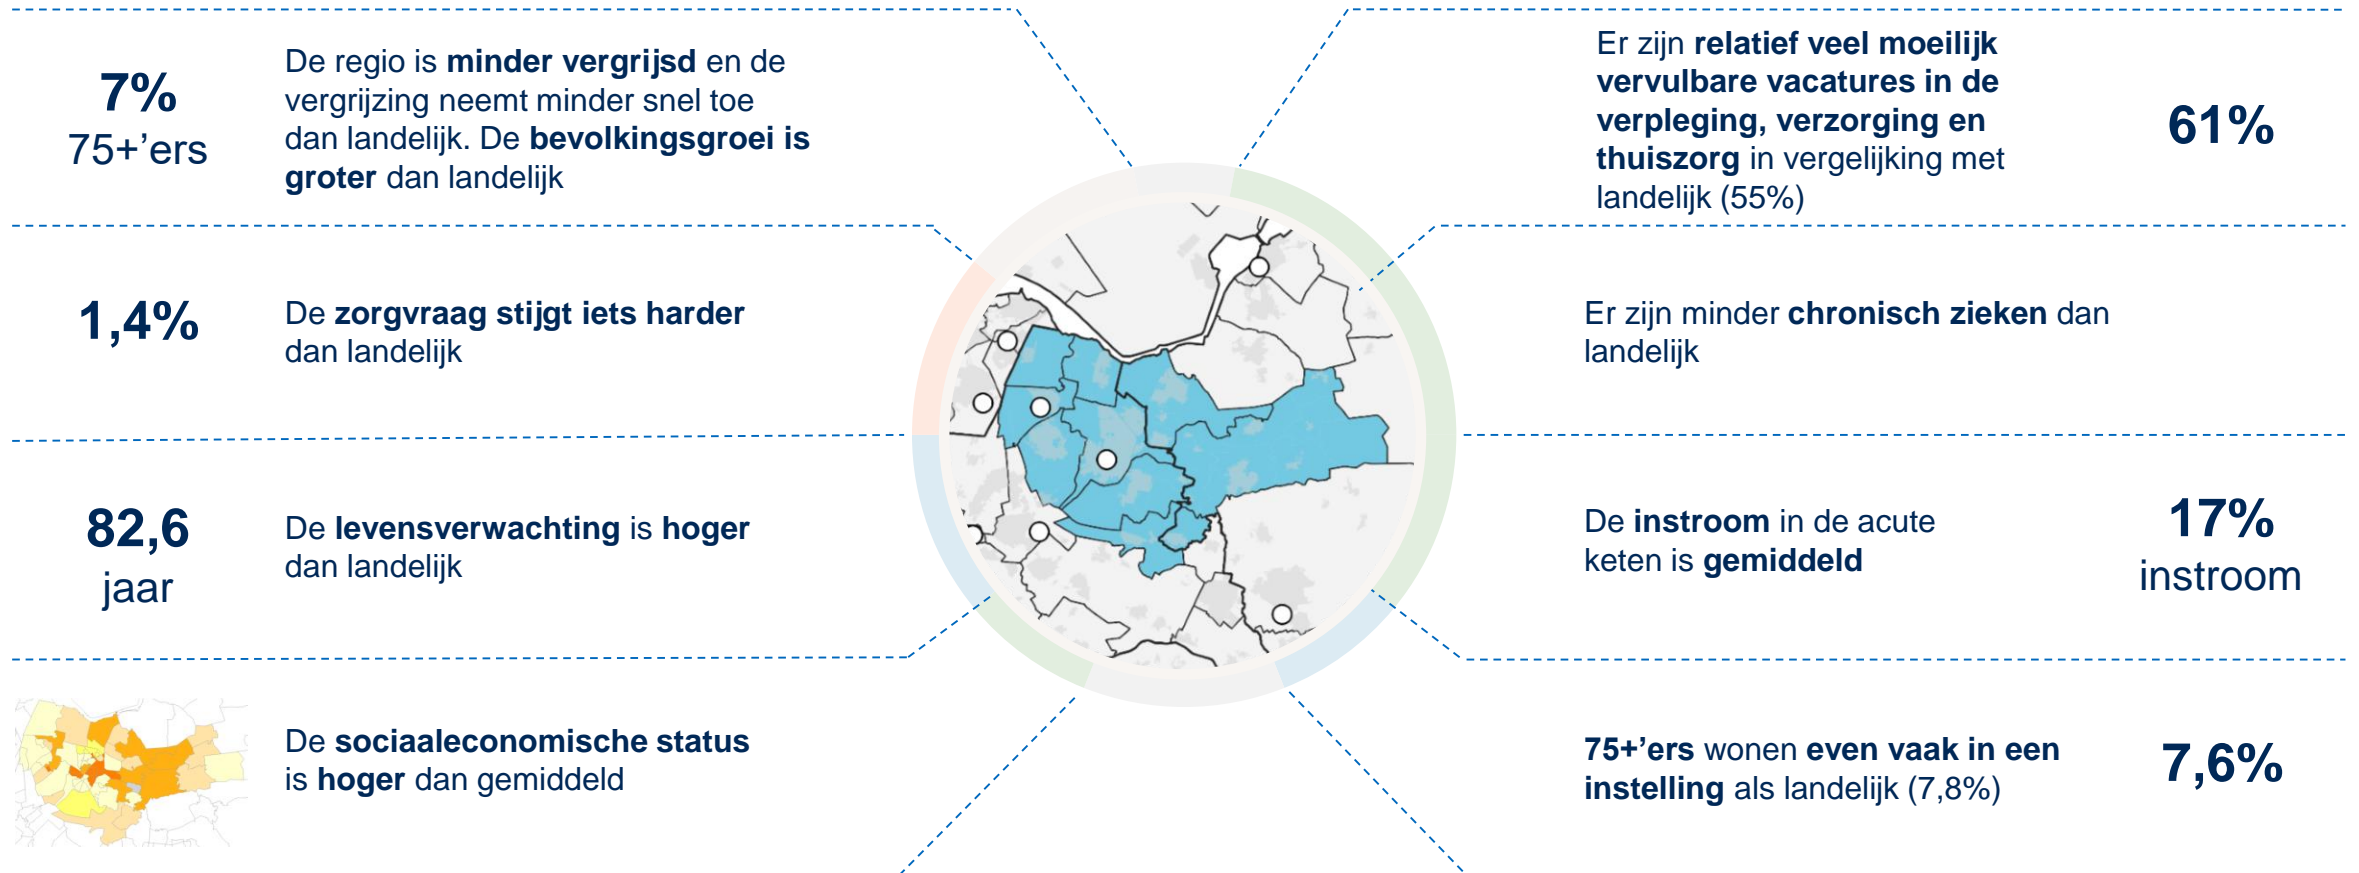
7%
75+'ers

De regio is **minder vergrijsd** en de vergrijzing neemt minder snel toe dan landelijk. De **bevolkingsgroei is groter** dan landelijk

1,4%

De **zorgvraag stijgt iets harder** dan landelijk

82,6
jaar

De **levensverwachting** is **hoger** dan landelijk

De **sociaaleconomische status** is **hoger** dan gemiddeld

Er zijn **relatief veel moeilijk vervulbare vacatures in de verpleging, verzorging en thuiszorg** in vergelijking met landelijk (55%)

61%

Er zijn minder **chronisch zieken** dan landelijk

De **instroom** in de acute keten is **gemiddeld**

17%
instroom

**75+'ers** wonen **even vaak in een instelling** als landelijk (7,8%)

7,6%